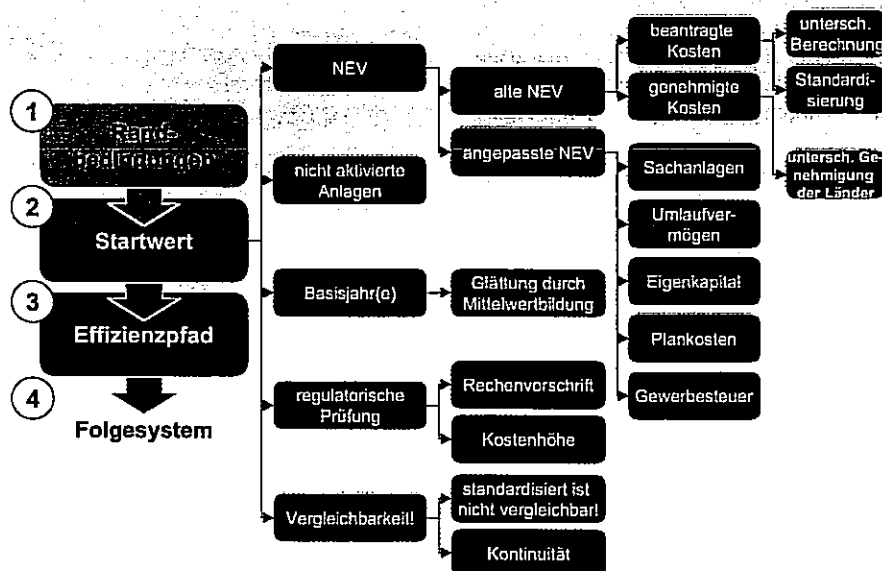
1
Rand-bedingungen

2
Startwert

3
Effizienzpfad

4
Folgesystem

NEV

nicht aktivierte Anlagen

Basisjahr(e)

regulatorische Prüfung

Vergleichbarkeit!

alte NEV

angepasste NEV

Glättung durch Mittelwertbildung

Rechenvorschrift

Kostenhöhe

standardisiert ist nicht vergleichbar!

Kontinuität

beantragte Kosten

genehmigte Kosten

Sachanlagen

Umlaufvermögen

Eigenkapital

Plankosten

Gewerbesteuer

untersch. Berechnung

Standardisierung

untersch. Genehmigung der Länder